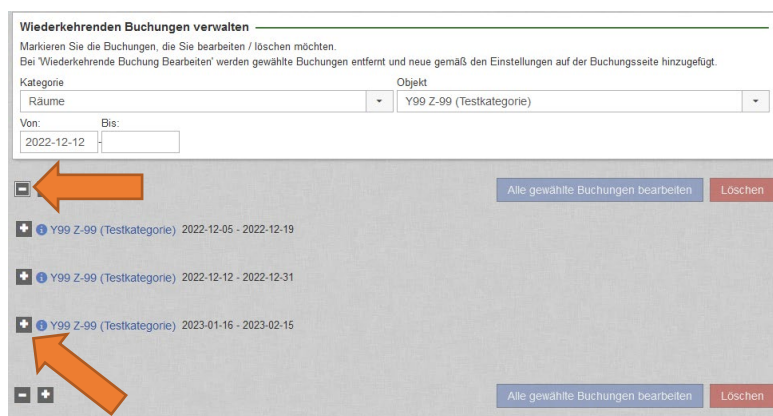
Wiederkehrenden Buchungen verwalten

Markieren Sie die Buchungen, die Sie bearbeiten / löschen möchten.
Bei 'Wiederkehrende Buchung Bearbeiten' werden gewählte Buchungen entfernt und neue gemäß den Einstellungen auf der Buchungsseite hinzugefügt.

Kategorie
Räume

Objekt
Y99 Z-99 (Testkategorie)

Von: Bis:
2022-12-12 -

Alle gewählte Buchungen bearbeiten
Löschen

Y99 Z-99 (Testkategorie) 2022-12-05 - 2022-12-19

Y99 Z-99 (Testkategorie) 2022-12-12 - 2022-12-31

Y99 Z-99 (Testkategorie) 2023-01-16 - 2023-02-15

Alle gewählte Buchungen bearbeiten
Löschen